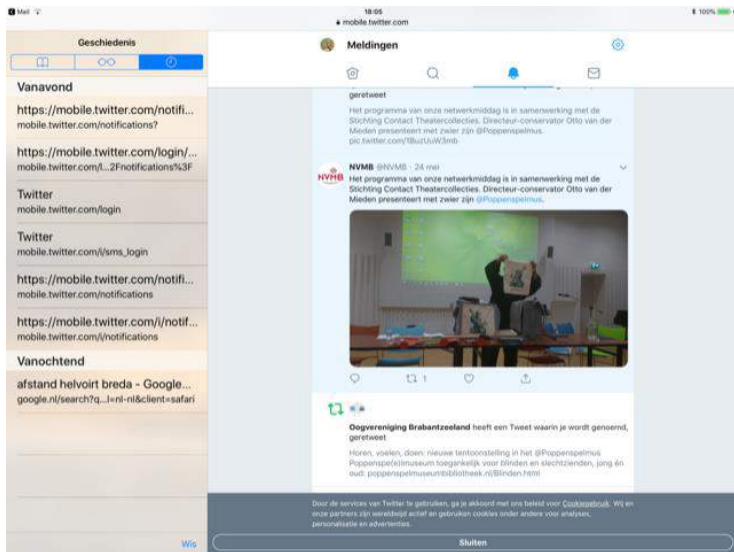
Mail

18:05
mobile.twitter.com

100%

Geschiedenis

Vanavond

https://mobile.twitter.com/notifi...
mobile.twitter.com/notifications?

https://mobile.twitter.com/login/...
mobile.twitter.com/l...2Fnotifications%3F

Twitter
mobile.twitter.com/login

Twitter
mobile.twitter.com/i/sms_login

https://mobile.twitter.com/notifi...
mobile.twitter.com/notifications

https://mobile.twitter.com/i/notif...
mobile.twitter.com/i/notifications

Vanochtend

afstand helvoirt breda - Google...
google.nl/search?q...l=nl-nl&client=safari

Wis

Meldingen

geretweet

Het programma van onze netwerkmiddag is in samenwerking met de Stichting Contact Theatercollecties. Directeur-conservator Otto van der Mieden presenteert met zwier zijn @Poppenspelmus. pic.twitter.com/1BuzUuW3mb

NVMB @NVMB · 24 mei
Het programma van onze netwerkmiddag is in samenwerking met de Stichting Contact Theatercollecties. Directeur-conservator Otto van der Mieden presenteert met zwier zijn @Poppenspelmus.

1

Oogvereniging Brabantzeeland heeft een Tweet waarin je wordt genoemd, geretweet

Horen, voelen, doen: nieuwe tentoonstelling in het @Poppenspelmus Poppenspe(e)lmuseum toegankelijk voor blinden en slechtzienden, jong én oud: poppenspelmuseumbibliotheek.nl/Blinden.html

Door de services van Twitter te gebruiken, ga je akkoord met ons beleid voor Cookiegebruik. Wij en onze partners zijn wereldwijd actief en gebruiken cookies onder andere voor analyses, personalisatie en advertenties.

Sluiten